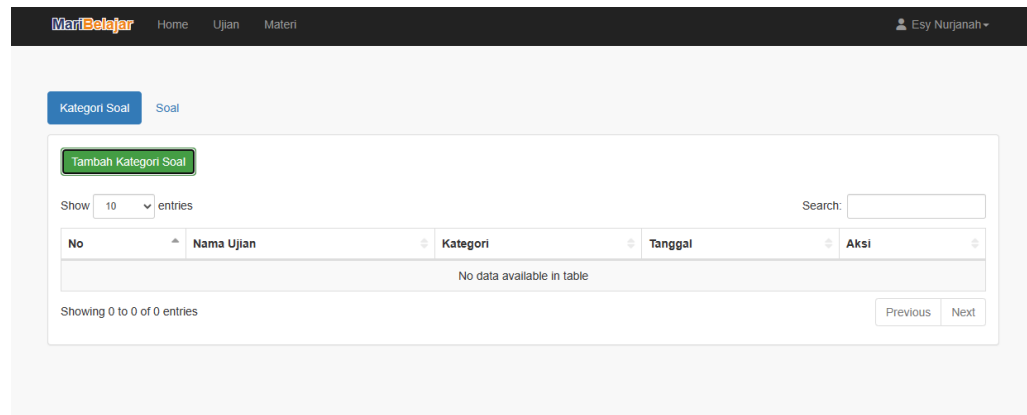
MariBelajar Home Ujian Materi

Esy Nurjanah

Kategori Soal Soal

Tambah Kategori Soal

Show 10 entries

Search:

| No | Nama Ujian | Kategori | Tanggal | Aksi |
|---|---|---|---|---|
| No data available in table | | | | |

Showing 0 to 0 of 0 entries

Previous Next